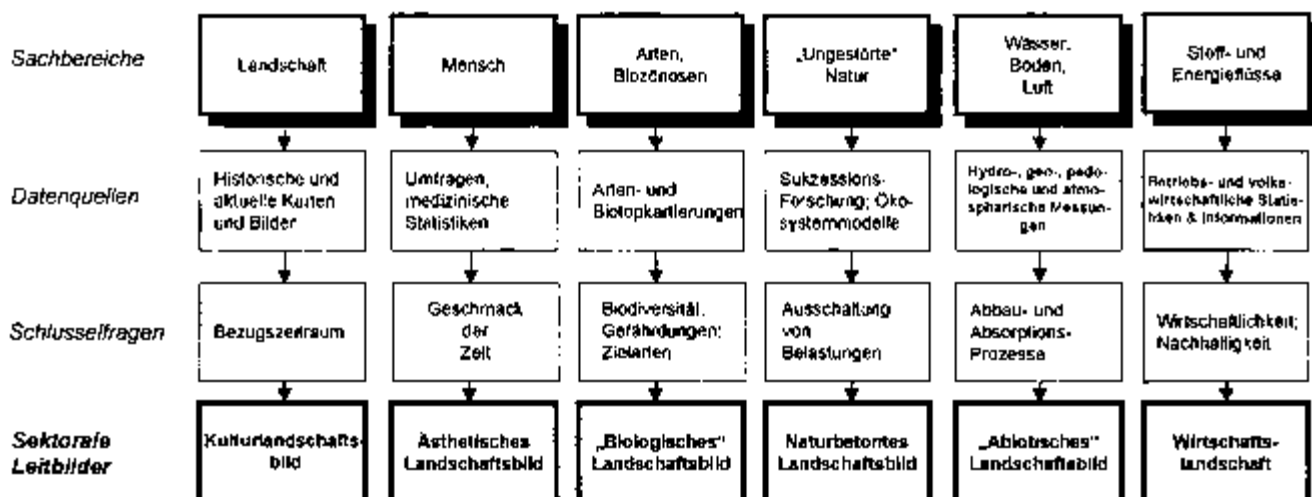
| | | | | | | |
|---|---|---|---|---|---|---|
| Sachbereiche | Landschaft | Mensch | Arten, Biozönosen | „Ungestörte" Natur | Wasser, Boden, Luft | Stoff- und Energieflüsse |
| Datenquellen | Historische und aktuelle Karten und Bilder | Umfragen, medizinische Statistiken | Arten- und Biotopkartierungen | Sukzessions-Forschung; Ökosystemmodelle | Hydro-, geo-, pedologische und atmosphärische Messungen | Betriebs- und volkswirtschaftliche Statistiken & Informationen |
| Schlusselfragen | Bezugszeitraum | Geschmack der Zeit | Biodiversität, Gefährdungen; Zielarten | Ausschaltung von Belastungen | Abbau- und Absorptions-Prozesse | Wirtschaftlichkeit; Nachhaltigkeit |
| Sektorale Leitbilder | Kulturlandschaftsbild | Ästhetisches Landschaftsbild | „Biologisches" Landschaftsbild | Naturbetontes Landschaftsbild | „Abiotisches" Landschaftsbild | Wirtschaftslandschaft |